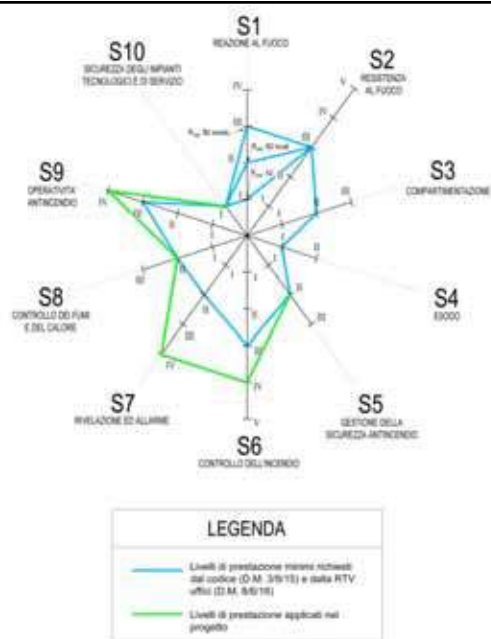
S1
REAZIONE AL FUOCO

S2
RESISTENZA AL FUOCO

S3
COMPARTIMENTAZIONE

S4
ESODO

S5
GESTIONE DELLA SICUREZZA ANTINCENDIO

S6
CONTROLLO DELL'INCENDIO

S7
RIVELAZIONE ED ALLARME

S8
CONTROLLO DEI FUMI E DEL CALORE

S9
OPERATIVITÀ ANTINCENDIO

S10
SICUREZZA DEGLI IMPIANTI TECNOLOGICI E DI SERVIZIO

I
II
III
IV
V

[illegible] 90 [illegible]
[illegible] 60 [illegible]
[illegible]

LEGENDA

Livelli di prestazione minimi richiesti dal codice (D.M. 3/8/15) e dalla RTV uffici (D.M. 8/6/16)

Livelli di prestazione applicati nel progetto